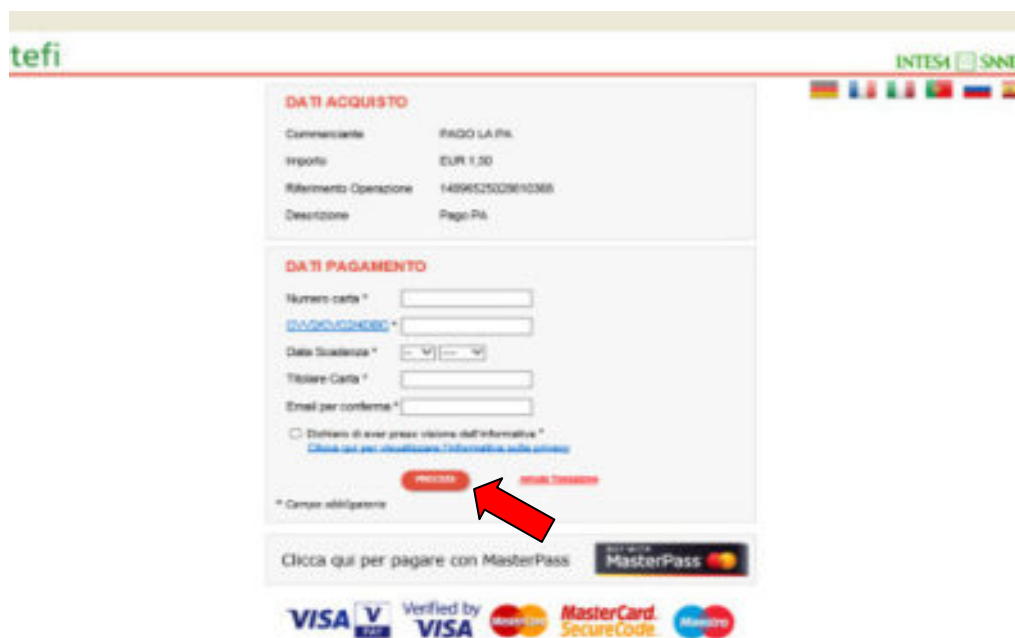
tefi

INTESA SNN

DATI ACQUISTO

Commerciante PAGO LA PA
Importo EUR 1,50
Riferimento Operazione 148965250026610365
Descrizione Pago PA

DATI PAGAMENTO

Numero carta *
CVV2/CVC2/4DBC *
Data Scadenza * -- --
Titolare Carta *
Email per conferma *

Dichiaro di aver preso visione dell'informativa *
Clicca qui per visualizzare l'informativa sulla privacy

PROCEDI Annulla Transazione

* Campo obbligatorio

Clicca qui per pagare con MasterPass

MasterPass

VISA V PAY Verified by VISA Maestro MasterCard SecureCode Maestro